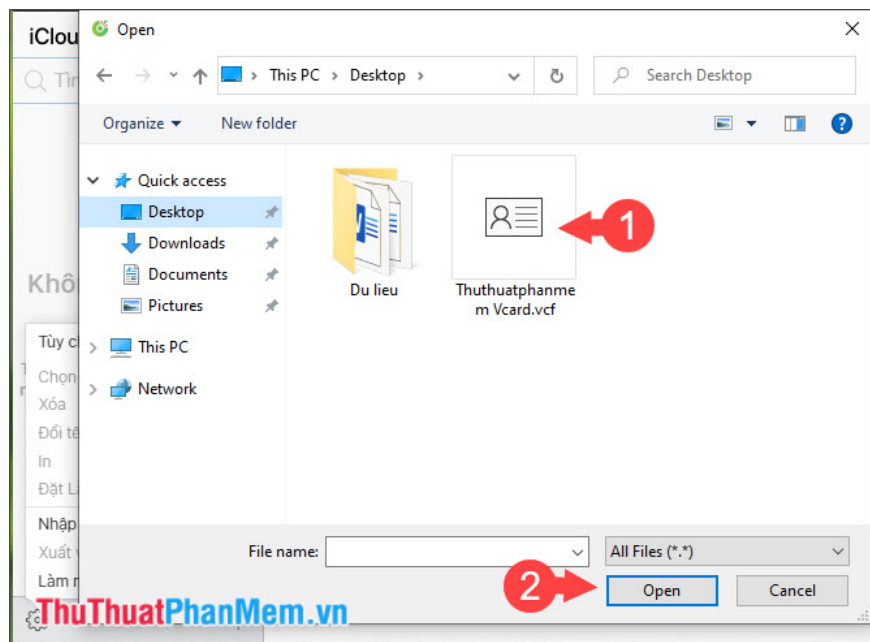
iClou

Tìi

Khô

Tùy c

Chọn

Xóa

Đổi tê

In

Đặt L

Nhập

Xuất

Làm n

Open

This PC > Desktop >

Search Desktop

Organize ▾ New folder

Quick access

Desktop

Downloads

Documents

Pictures

This PC

Network

Du lieu

Thuthuatphanmem Vcard.vcf

1

File name:

All Files (*.*)

2

Open

Cancel

ThuThuatPhanMem.vn